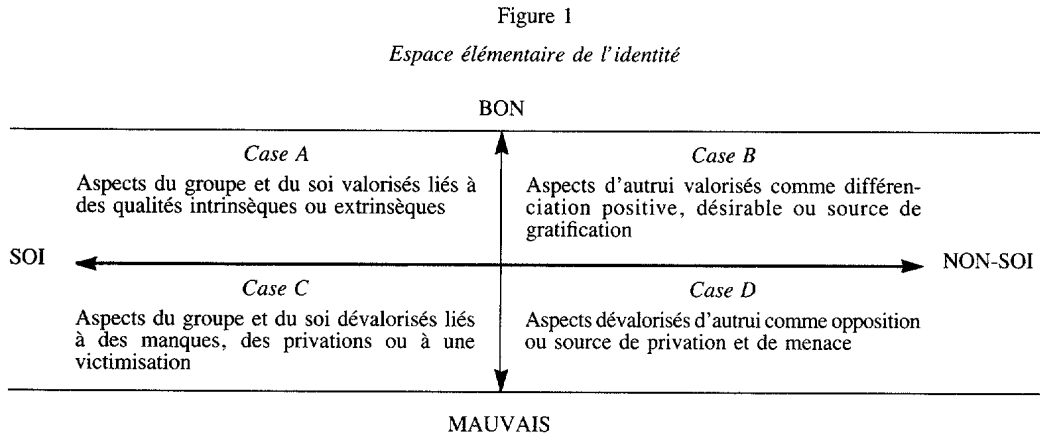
Figure 1

*Espace élémentaire de l'identité*

BON

*Case A*

Aspects du groupe et du soi valorisés liés à des qualités intrinsèques ou extrinsèques

*Case B*

Aspects d'autrui valorisés comme différenciation positive, désirable ou source de gratification

SOI

NON-SOI

*Case C*

Aspects du groupe et du soi dévalorisés liés à des manques, des privations ou à une victimisation

*Case D*

Aspects dévalorisés d'autrui comme opposition ou source de privation et de menace

MAUVAIS